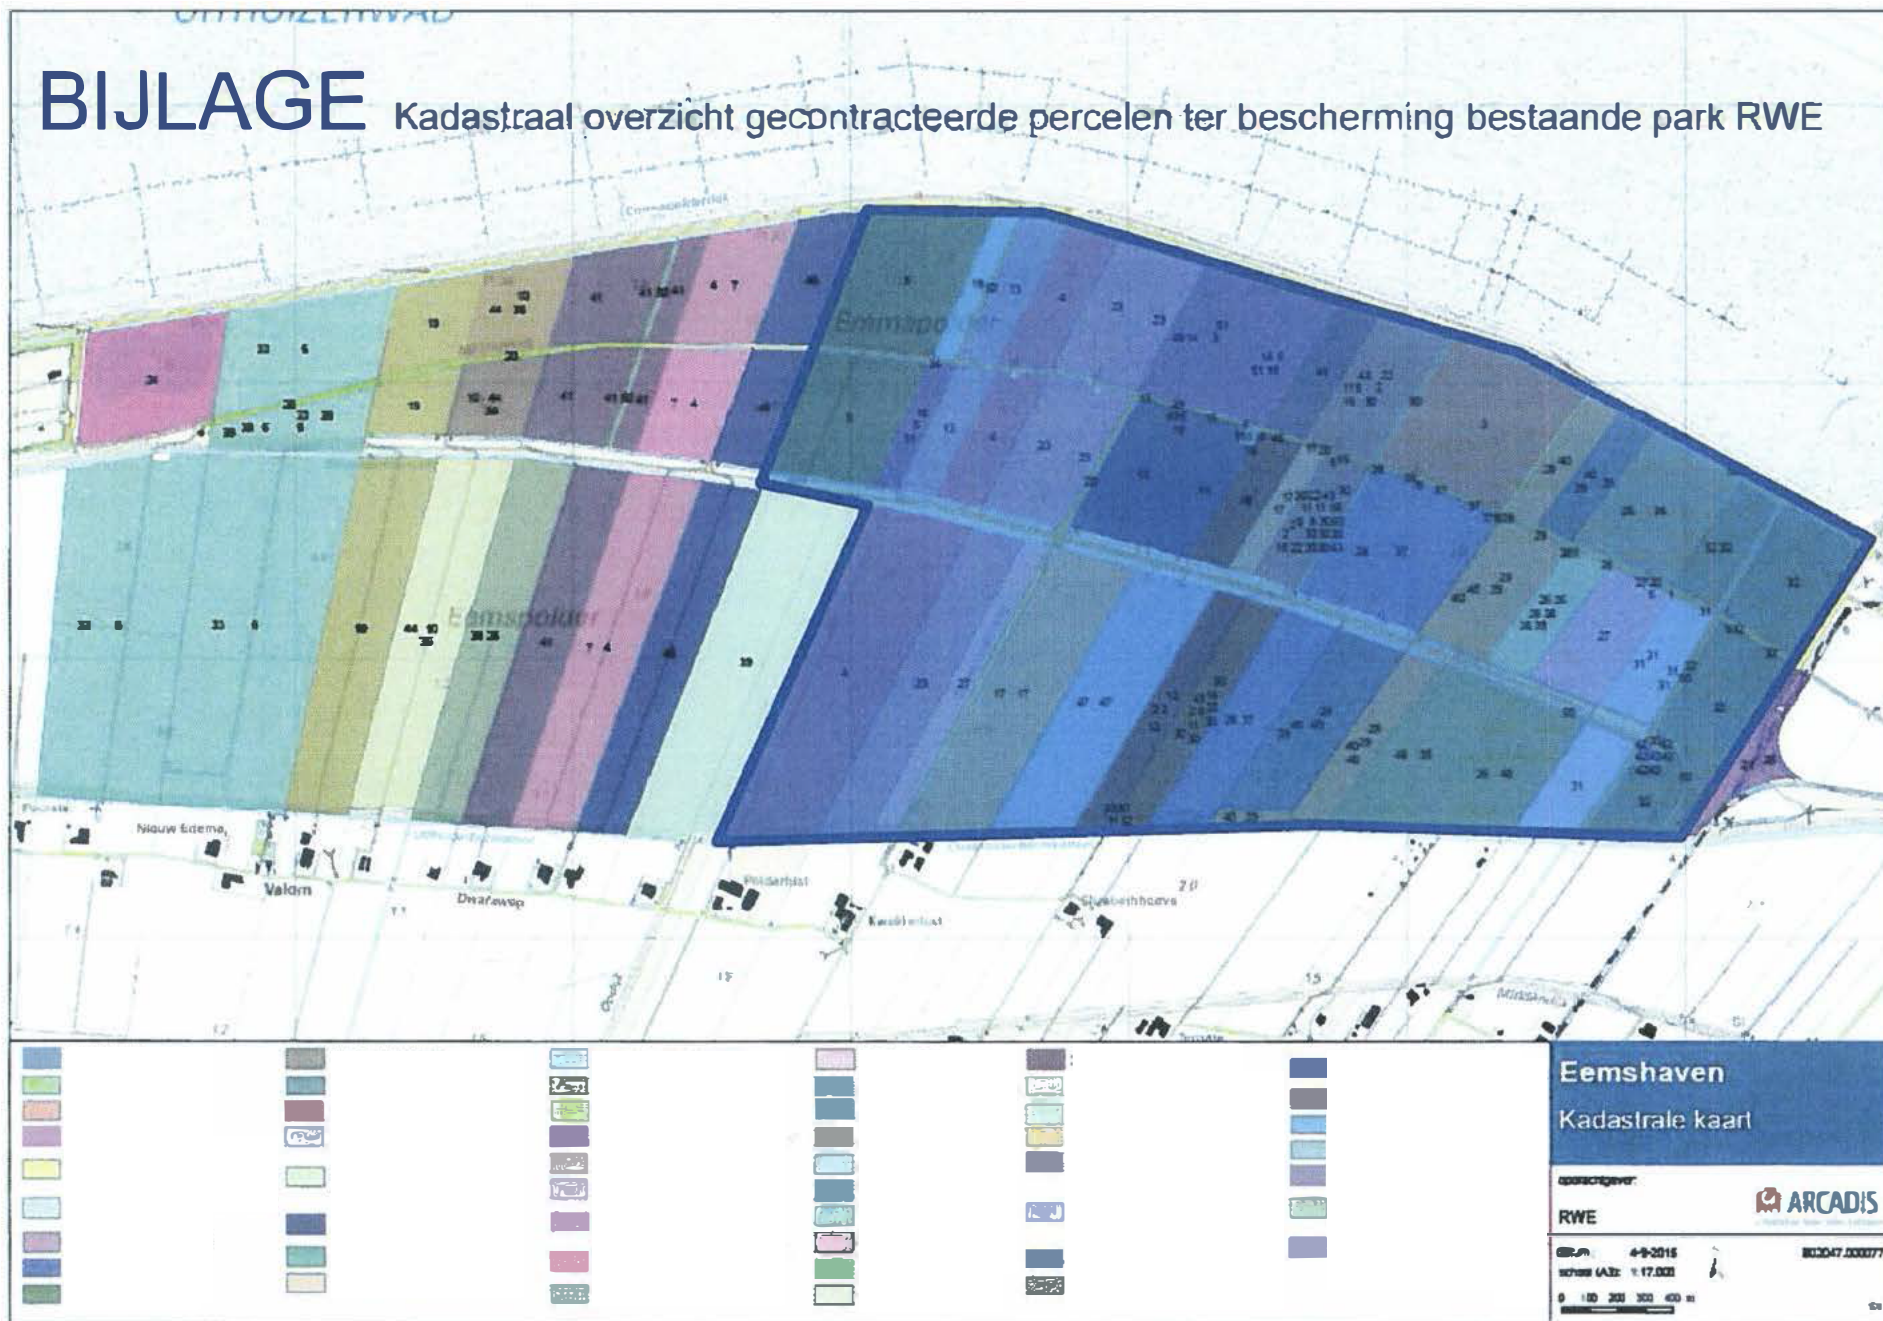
BIJLAGE Kadastraal overzicht gecontracteerde percelen ter bescherming bestaande park RWE

Emmapolder

Eemspolder

Nieuw Edema

Valom

Dwarsweg

Polderlust

Kwekerlust

Eemshaven

Kadastrale kaart

opdrachtgever

RWE

ARCADIS

datum 4-9-2015

schaal (A3): 1:17.000

0 100 200 300 400 m

B02047.000077